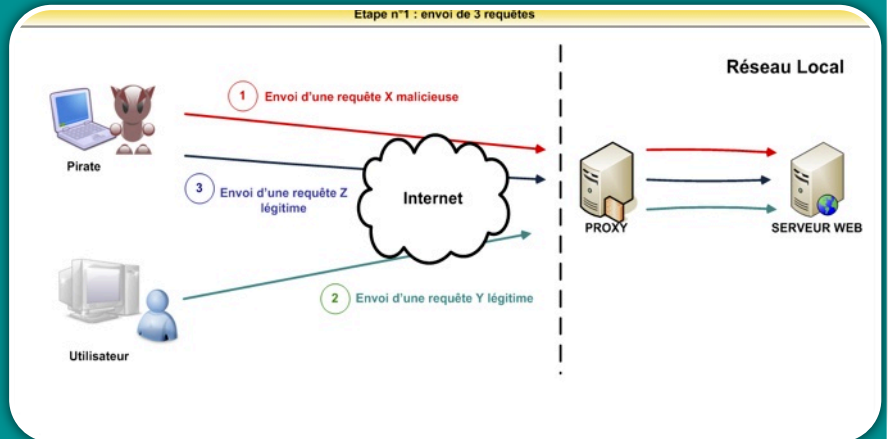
Etape n°1 : envoi de 3 requêtes

Réseau Local

1 Envoi d'une requête X malicieuse

Pirate

3 Envoi d'une requête Z légitime

Internet

PROXY

SERVEUR WEB

2 Envoi d'une requête Y légitime

Utilisateur